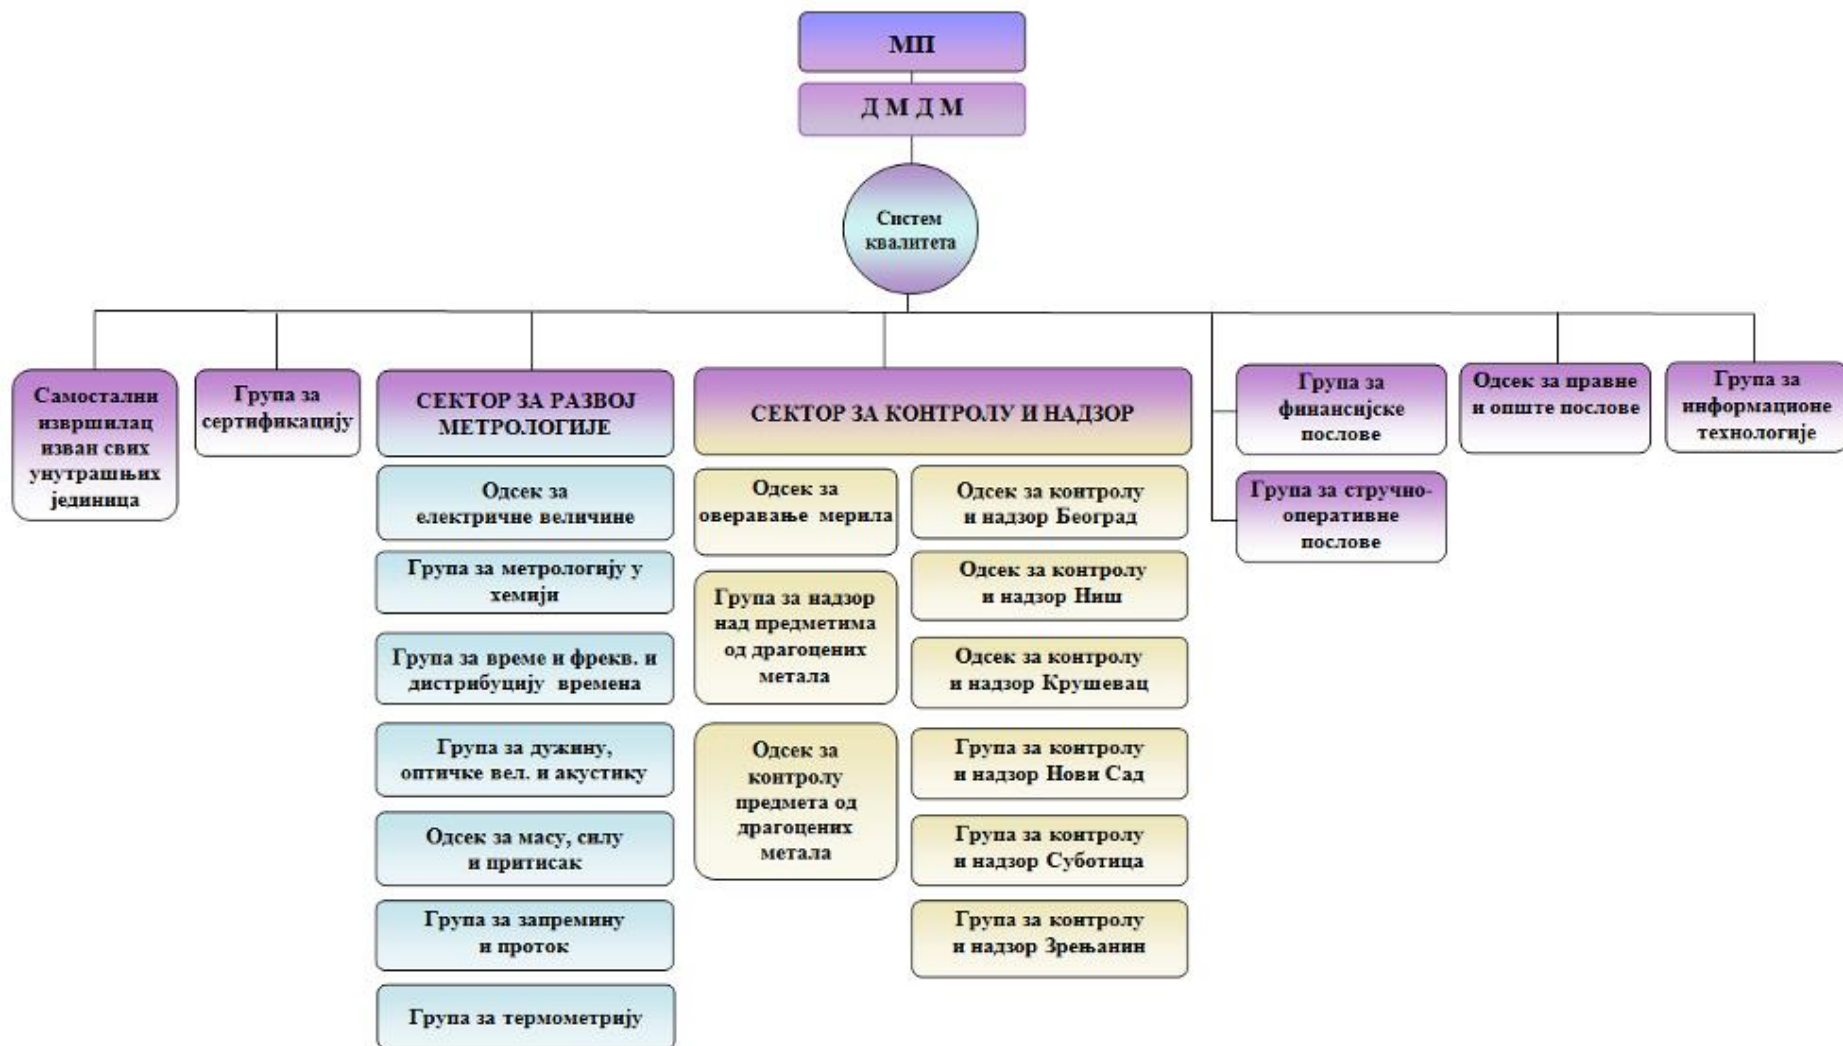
МП

Д М Д М

Систем квалитета

Самостални извршилац изван свих унутрашњих јединица

Група за сертификацију

СЕКТОР ЗА РАЗВОЈ МЕТРОЛОГИЈЕ

Одсек за електричне величине

Група за метрологију у хемији

Група за време и фреквенц. и дистрибуцију времена

Група за дужину, оптичке вел. и акустику

Одсек за масу, силу и притисак

Група за запремину и проток

Група за термометрију

СЕКТОР ЗА КОНТРОЛУ И НАДЗОР

Одсек за оверавање мерила

Група за надзор над предметима од драгоцених метала

Одсек за контролу предмета од драгоцених метала

Одсек за контролу и надзор Београд

Одсек за контролу и надзор Ниш

Одсек за контролу и надзор Крушевац

Група за контролу и надзор Нови Сад

Група за контролу и надзор Суботица

Група за контролу и надзор Зрењанин

Група за финансијске послове

Група за стручно-оперативне послове

Одсек за правне и опште послове

Група за информационе технологије